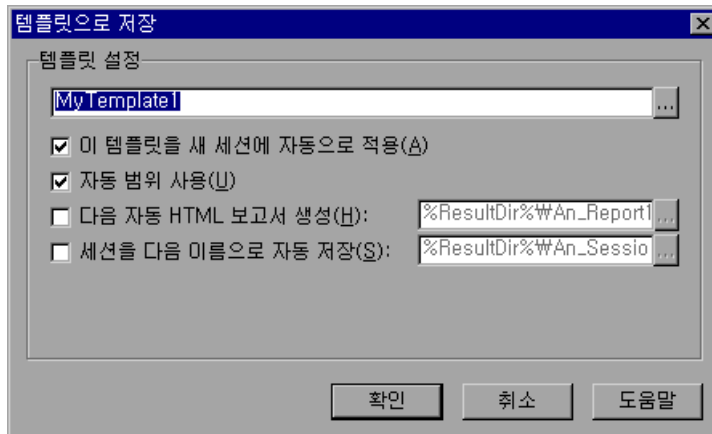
템플릿으로 저장

템플릿 설정

MyTemplate1

...

이 템플릿을 새 세션에 자동으로 적용(A)

자동 범위 사용(U)

다음 자동 HTML 보고서 생성(H):

%ResultDir%₩An_Report1

...

세션을 다음 이름으로 자동 저장(S):

%ResultDir%₩An_Sessio

...

확인

취소

도움말